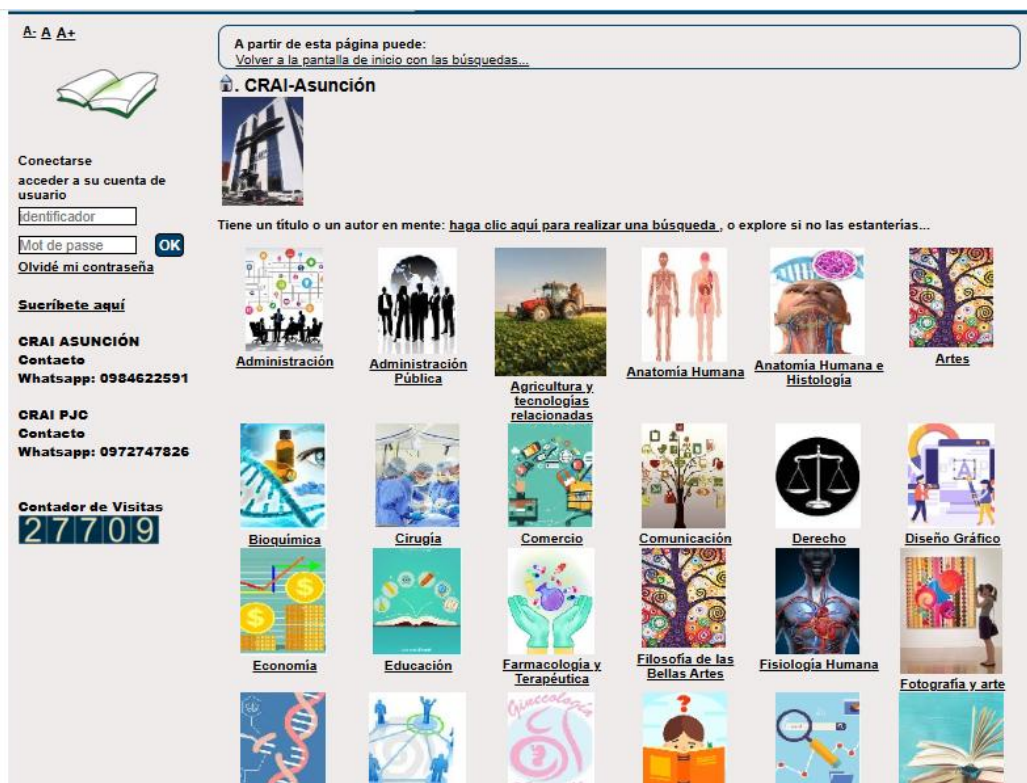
A- A A+

Conectarse
acceder a su cuenta de usuario
identificador
Mot de passe
OK
Olvidé mi contraseña

Sucríbete aquí

CRAI ASUNCIÓN
Contacto
Whatsapp: 0984622591

CRAI PJC
Contacto
Whatsapp: 0972747826

Contador de Visitas
27709

A partir de esta página puede:
Volver a la pantalla de inicio con las búsquedas...

. CRAI-Asunción

Tiene un título o un autor en mente: haga clic aquí para realizar una búsqueda , o explore si no las estanterías...

Administración
Administración Pública
Agricultura y tecnologías relacionadas
Anatomía Humana
Anatomía Humana e Histología
Artes
Bioquímica
Cirugía
Comercio
Comunicación
Derecho
Diseño Gráfico
Economía
Educación
Farmacología y Terapéutica
Filosofía de las Bellas Artes
Fisiología Humana
Fotografía y arte
Ginecología